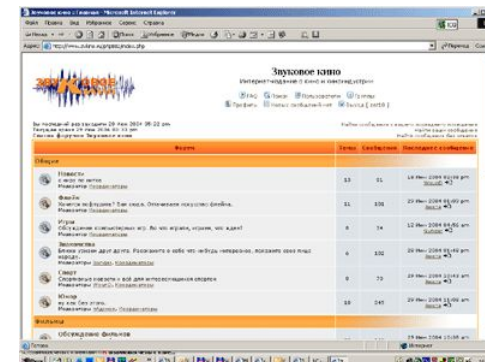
Звуковое кино / Главная - Microsoft Internet Explorer

Файл Правка Вид Избранное Сервис Справка

Адрес http://www.zvkino.ru/phpbb/index.php

Переход Ссылки

Звуковое кино

Интернет-форум о кино и звукоиндустрии

FAQ Поиск Пользователи Группы

Профиль Нет новых сообщений Выход [ zet58 ]

Вы последний раз заходили 29 Июн 2004 08:22 pm

Текущее время 29 Июн 2004 03:41 pm

Список форумов Звуковое кино

Найти сообщения с вашего последнего посещения

Найти ваши сообщения

Найти сообщения без ответов

| | Форум | Темы | Сообщения | Последнее сообщение |
|---|---|---|---|---|
| Общее | | | | |
| | Новости. О кино, из кино. Модераторы Модераторы | 13 | 31 | 14 Июн 2004 02:00 pm |
| | Фан-Ак. Кино и мультфильмы? Так сказать, отечественное искусство фильма. Модераторы Модераторы | 31 | 108 | 29 Июн 2004 02:30 pm |
| | Игры. Обсуждение компьютерных игр. Во что играли, играем, чего ждем? Модераторы Модераторы | 9 | 34 | 18 Июн 2004 04:41 pm |
| | Знакомства. Ближе узнаем друг друга. Расскажите о себе что-нибудь интересное, покажите свое лицо народу. Модераторы Модераторы | 6 | 102 | 29 Июн 2004 05:49 pm |
| | Софт. Серьезные новости и всё для интересных идей и операций. Модераторы Модераторы | 9 | 73 | 29 Июн 2004 10:43 am |
| | Юмор. Ну как без этого. Модераторы Модераторы | 18 | 245 | 29 Июн 2004 11:08 am |
| Фильмы | | | | |
| | Обсуждение фильмов | | | 29 Июн 2004 12:08 pm |

Готово

Интернет